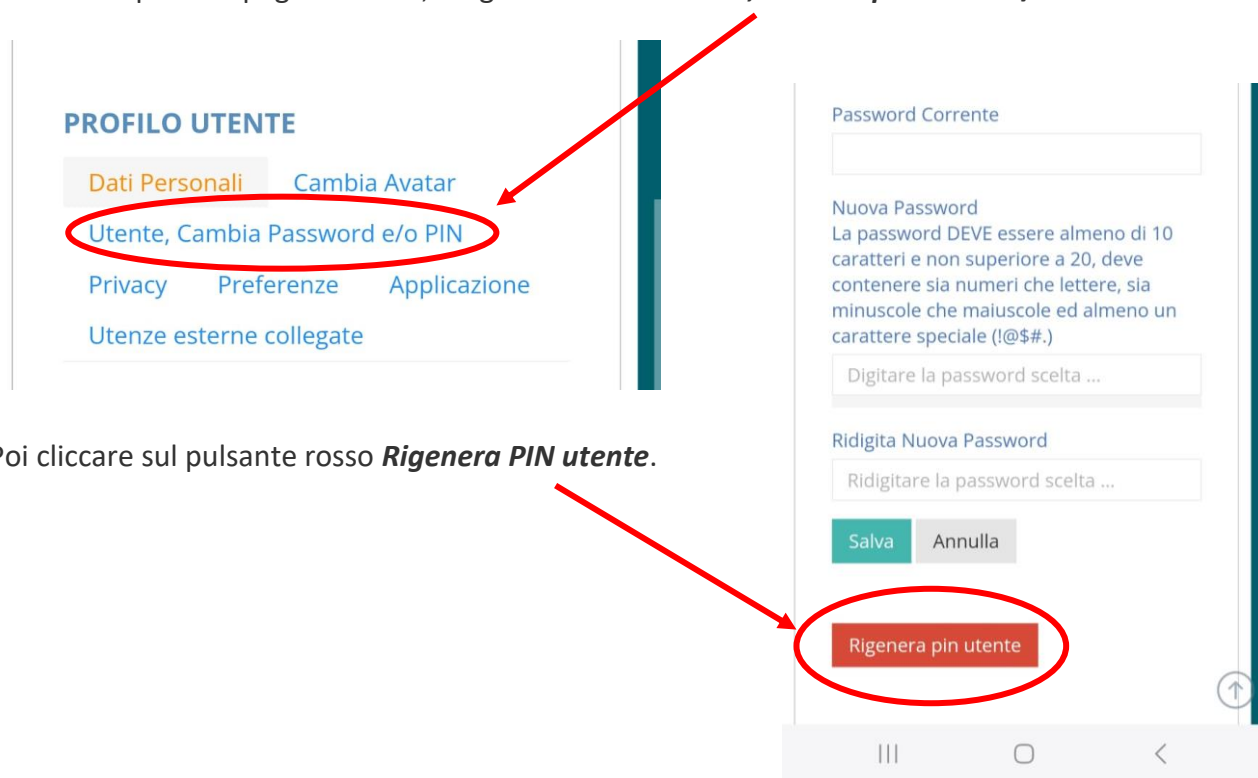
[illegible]

PROFILO UTENTE

Dati Personali Cambia Avatar

Utente, Cambia Password e/o PIN

Privacy Preferenze Applicazione

Utenze esterne collegate

Password Corrente

Nuova Password

La password DEVE essere almeno di 10 caratteri e non superiore a 20, deve contenere sia numeri che lettere, sia minuscole che maiuscole ed almeno un carattere speciale (!@$#.)

Digitare la password scelta ...

Ridigita Nuova Password

Ridigitare la password scelta ...

Salva Annulla

Poi cliccare sul pulsante rosso ***Rigenera PIN utente***.

Rigenera pin utente